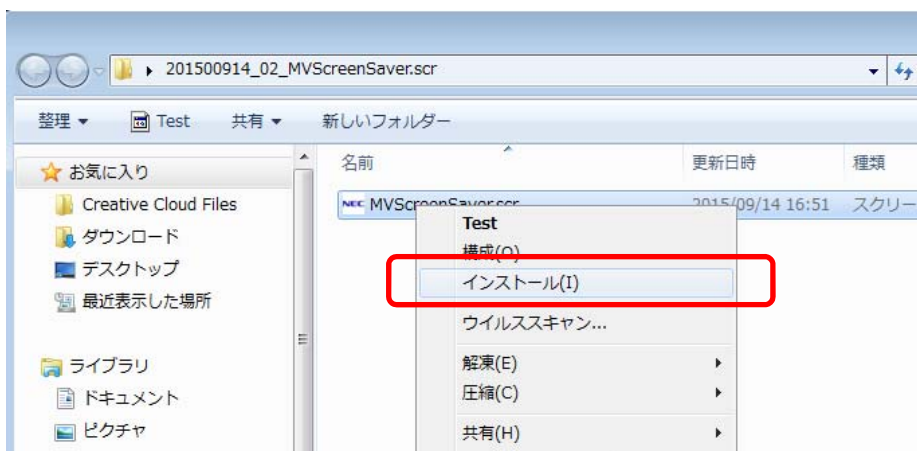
201500914_02_MVScreenSaver.scr

整理 ▾ Test 共有 ▾ 新しいフォルダー

お気に入り
Creative Cloud Files
ダウンロード
デスクトップ
最近表示した場所

ライブラリ
ドキュメント
ピクチャ

名前
更新日時
種類

MVScreenSaver.scr
2015/09/14 16:51
スクリー

Test
構成(O)
インストール(I)
ウイルススキャン...
解凍(E)
圧縮(C)
共有(H)